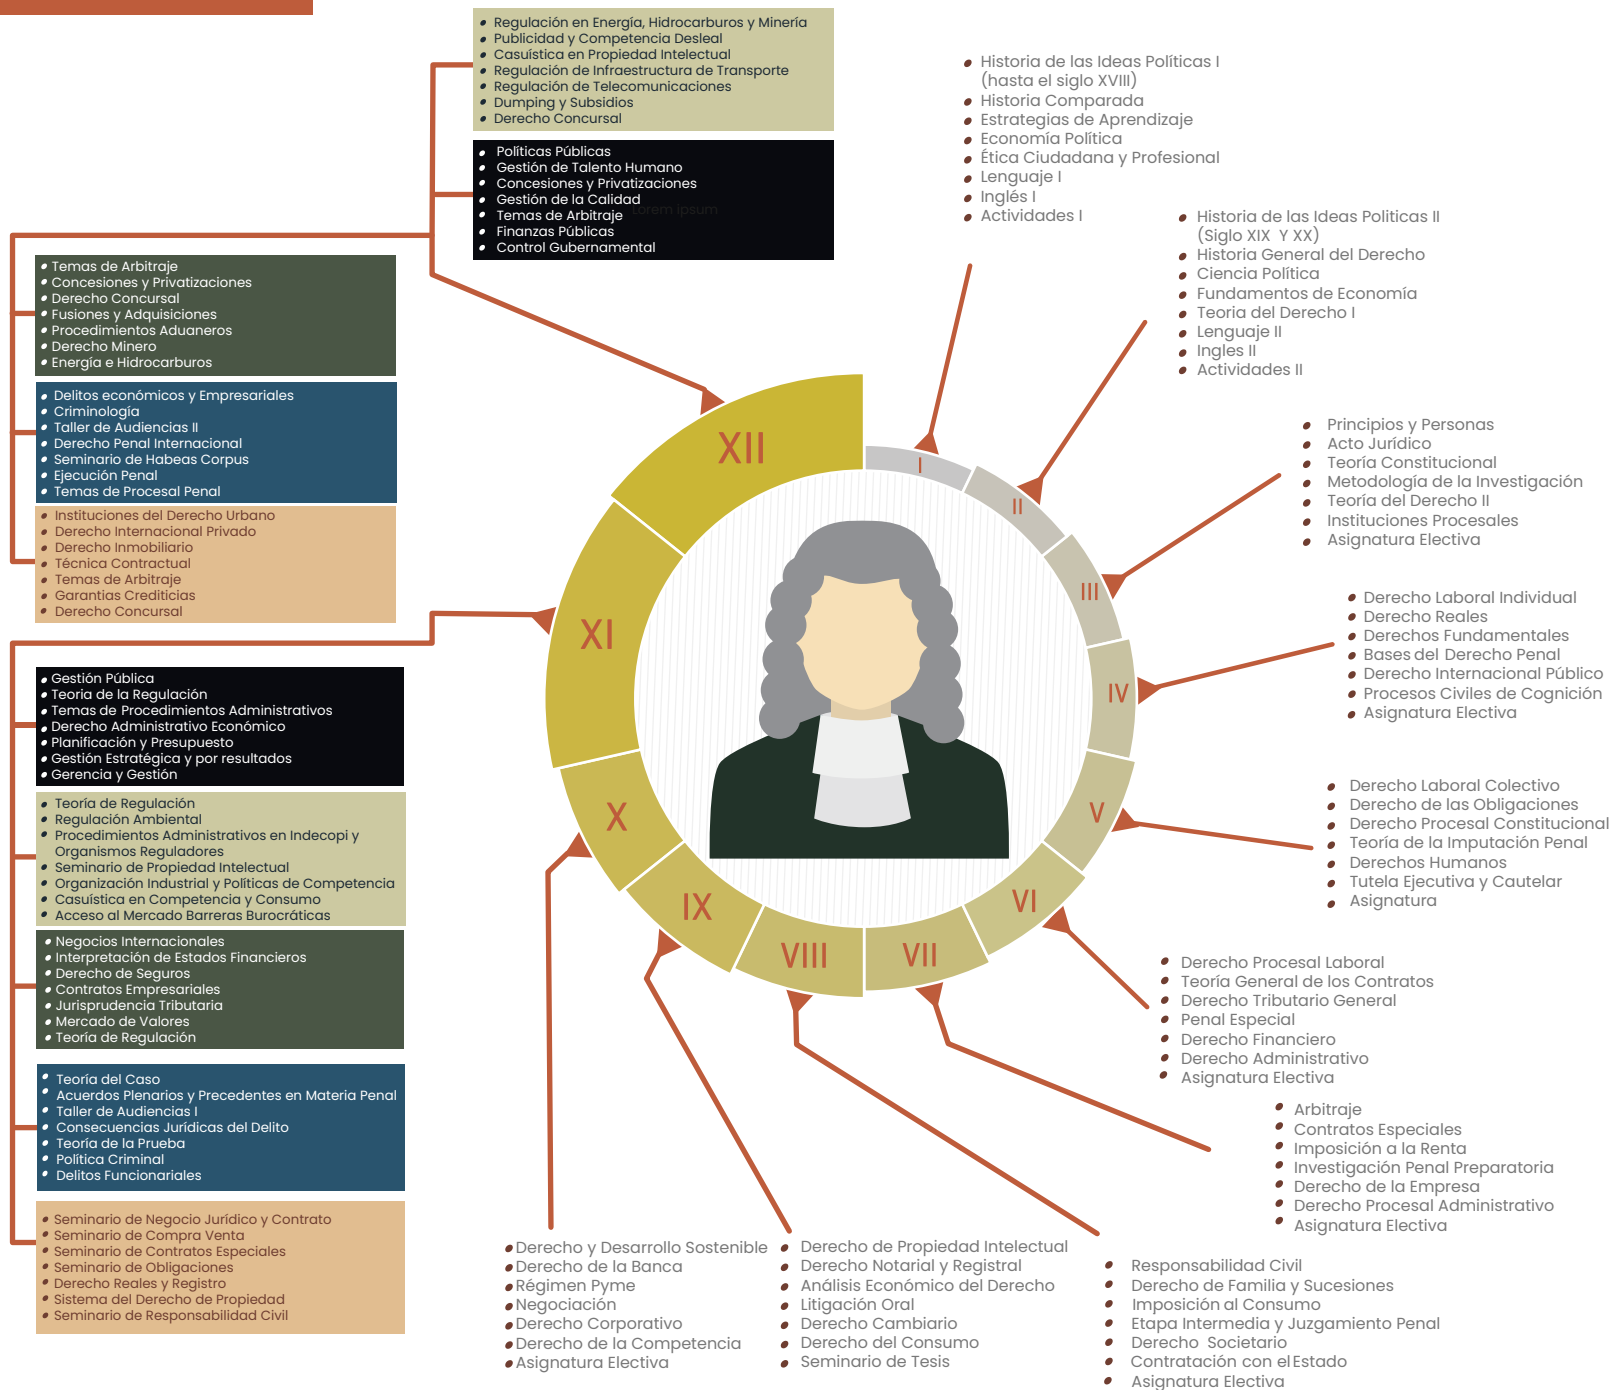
Regulación en Energía, Hidrocarburos y Minería
Publicidad y Competencia Desleal
Casuística en Propiedad Intelectual
Regulación de Infraestructura de Transporte
Regulación de Telecomunicaciones
Dumping y Subsidios
Derecho Concursal

Políticas Públicas
Gestión de Talento Humano
Concesiones y Privatizaciones
Gestión de la Calidad
Temas de Arbitraje
Finanzas Públicas
Control Gubernamental

Historia de las Ideas Políticas I (hasta el siglo XVIII)
Historia Comparada
Estrategias de Aprendizaje
Economía Política
Ética Ciudadana y Profesional
Lenguaje I
Inglés I
Actividades I

Historia de las Ideas Políticas II (Siglo XIX Y XX)
Historia General del Derecho
Ciencia Política
Fundamentos de Economía
Teoría del Derecho I
Lenguaje II
Ingles II
Actividades II

Temas de Arbitraje
Concesiones y Privatizaciones
Derecho Concursal
Fusiones y Adquisiciones
Procedimientos Aduaneros
Derecho Minero
Energía e Hidrocarburos

Delitos económicos y Empresariales
Criminología
Taller de Audiencias II
Derecho Penal Internacional
Seminario de Habeas Corpus
Ejecución Penal
Temas de Procesal Penal

Instituciones del Derecho Urbano
Derecho Internacional Privado
Derecho Inmobiliario
Técnica Contractual
Temas de Arbitraje
Garantías Crediticias
Derecho Concursal

Principios y Personas
Acto Jurídico
Teoría Constitucional
Metodología de la Investigación
Teoría del Derecho II
Instituciones Procesales
Asignatura Electiva

XII
I
II
III
IV
V
VI
VII
VIII
IX
X
XI

Derecho Laboral Individual
Derecho Reales
Derechos Fundamentales
Bases del Derecho Penal
Derecho Internacional Público
Procesos Civiles de Cognición
Asignatura Electiva

Gestión Pública
Teoría de la Regulación
Temas de Procedimientos Administrativos
Derecho Administrativo Económico
Planificación y Presupuesto
Gestión Estratégica y por resultados
Gerencia y Gestión

Teoría de Regulación
Regulación Ambiental
Procedimientos Administrativos en Indecopi y Organismos Reguladores
Seminario de Propiedad Intelectual
Organización Industrial y Políticas de Competencia
Casuística en Competencia y Consumo
Acceso al Mercado Barreras Burocráticas

Derecho Laboral Colectivo
Derecho de las Obligaciones
Derecho Procesal Constitucional
Teoría de la Imputación Penal
Derechos Humanos
Tutela Ejecutiva y Cautelar
Asignatura

Negocios Internacionales
Interpretación de Estados Financieros
Derecho de Seguros
Contratos Empresariales
Jurisprudencia Tributaria
Mercado de Valores
Teoría de Regulación

Derecho Procesal Laboral
Teoría General de los Contratos
Derecho Tributario General
Penal Especial
Derecho Financiero
Derecho Administrativo
Asignatura Electiva

Teoría del Caso
Acuerdos Plenarios y Precedentes en Materia Penal
Taller de Audiencias I
Consecuencias Jurídicas del Delito
Teoría de la Prueba
Política Criminal
Delitos Funcionariales

Arbitraje
Contratos Especiales
Imposición a la Renta
Investigación Penal Preparatoria
Derecho de la Empresa
Derecho Procesal Administrativo
Asignatura Electiva

Seminario de Negocio Jurídico y Contrato
Seminario de Compra Venta
Seminario de Contratos Especiales
Seminario de Obligaciones
Derecho Reales y Registro
Sistema del Derecho de Propiedad
Seminario de Responsabilidad Civil

Derecho y Desarrollo Sostenible
Derecho de la Banca
Régimen Pyme
Negociación
Derecho Corporativo
Derecho de la Competencia
Asignatura Electiva

Derecho de Propiedad Intelectual
Derecho Notarial y Registral
Análisis Económico del Derecho
Litigación Oral
Derecho Cambiario
Derecho del Consumo
Seminario de Tesis

Responsabilidad Civil
Derecho de Familia y Sucesiones
Imposición al Consumo
Etapa Intermedia y Juzgamiento Penal
Derecho Societario
Contratación con el Estado
Asignatura Electiva